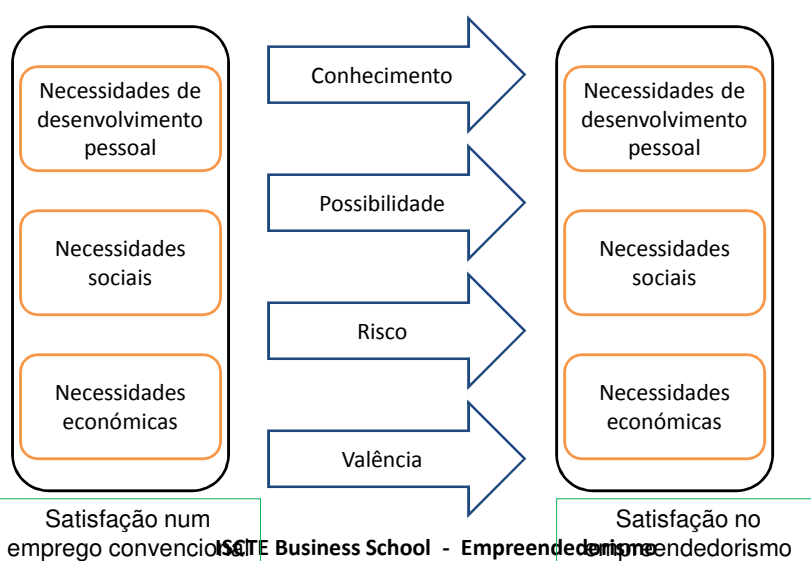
Necessidades de desenvolvimento pessoal

Necessidades sociais

Necessidades económicas

Satisfação num emprego convencional

Conhecimento

Possibilidade

Risco

Valência

Necessidades de desenvolvimento pessoal

Necessidades sociais

Necessidades económicas

Satisfação no empreendedorismo

ISCTE Business School - Empreendedorismo